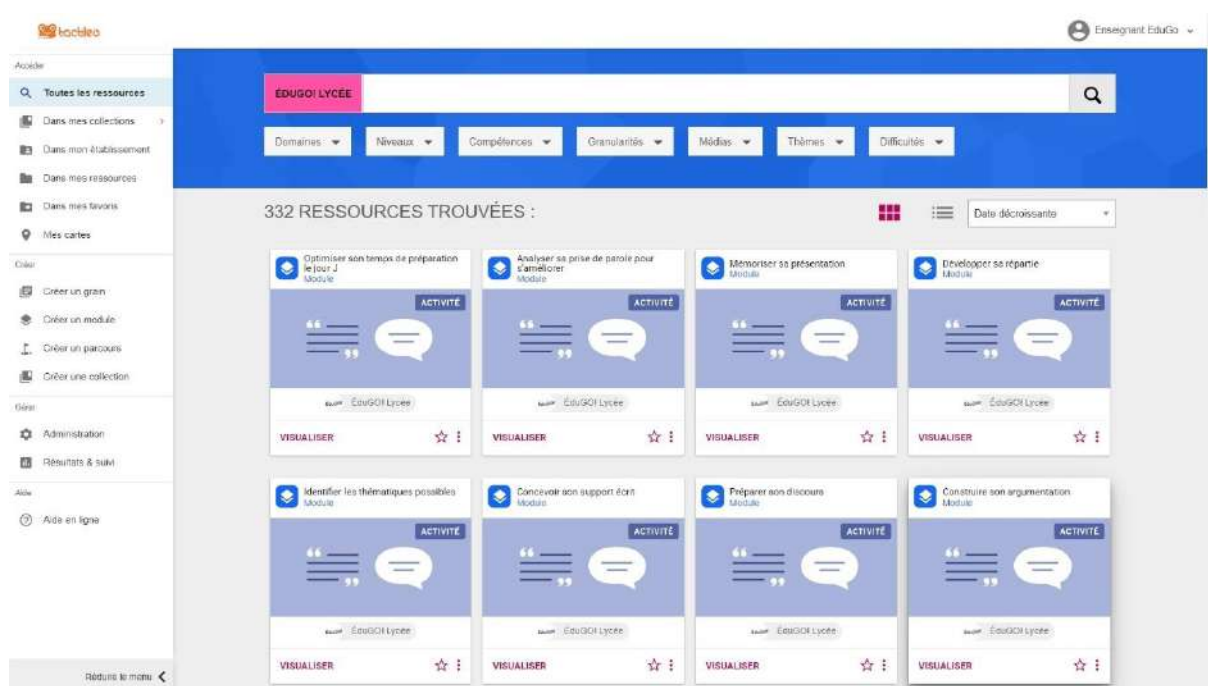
tactileo

Enseignant EduGo

Accéder
Toutes les ressources
Dans mes collections
Dans mon établissement
Dans mes ressources
Dans mes favoris
Mes cartes
Créer
Créer un grain
Créer un module
Créer un parcours
Créer une collection
Gérer
Administration
Résultats & suivi
Aide
Aide en ligne

Réduire le menu

EDUGO! LYCÉE

Domaines
Niveaux
Compétences
Granularités
Médias
Thèmes
Difficultés

332 RESSOURCES TROUVÉES :

Date décroissante

Optimiser son temps de préparation le jour J
Module
ACTIVITÉ
EduGO! Lycée
VISUALISER

Analyser sa prise de parole pour s'améliorer
Module
ACTIVITÉ
EduGO! Lycée
VISUALISER

Mémoriser sa présentation
Module
ACTIVITÉ
EduGO! Lycée
VISUALISER

Développer sa répartie
Module
ACTIVITÉ
EduGO! Lycée
VISUALISER

Identifier les thématiques possibles
Module
ACTIVITÉ
EduGO! Lycée
VISUALISER

Concevoir son support écrit
Module
ACTIVITÉ
EduGO! Lycée
VISUALISER

Préparer son discours
Module
ACTIVITÉ
EduGO! Lycée
VISUALISER

Construire son argumentation
Module
ACTIVITÉ
EduGO! Lycée
VISUALISER